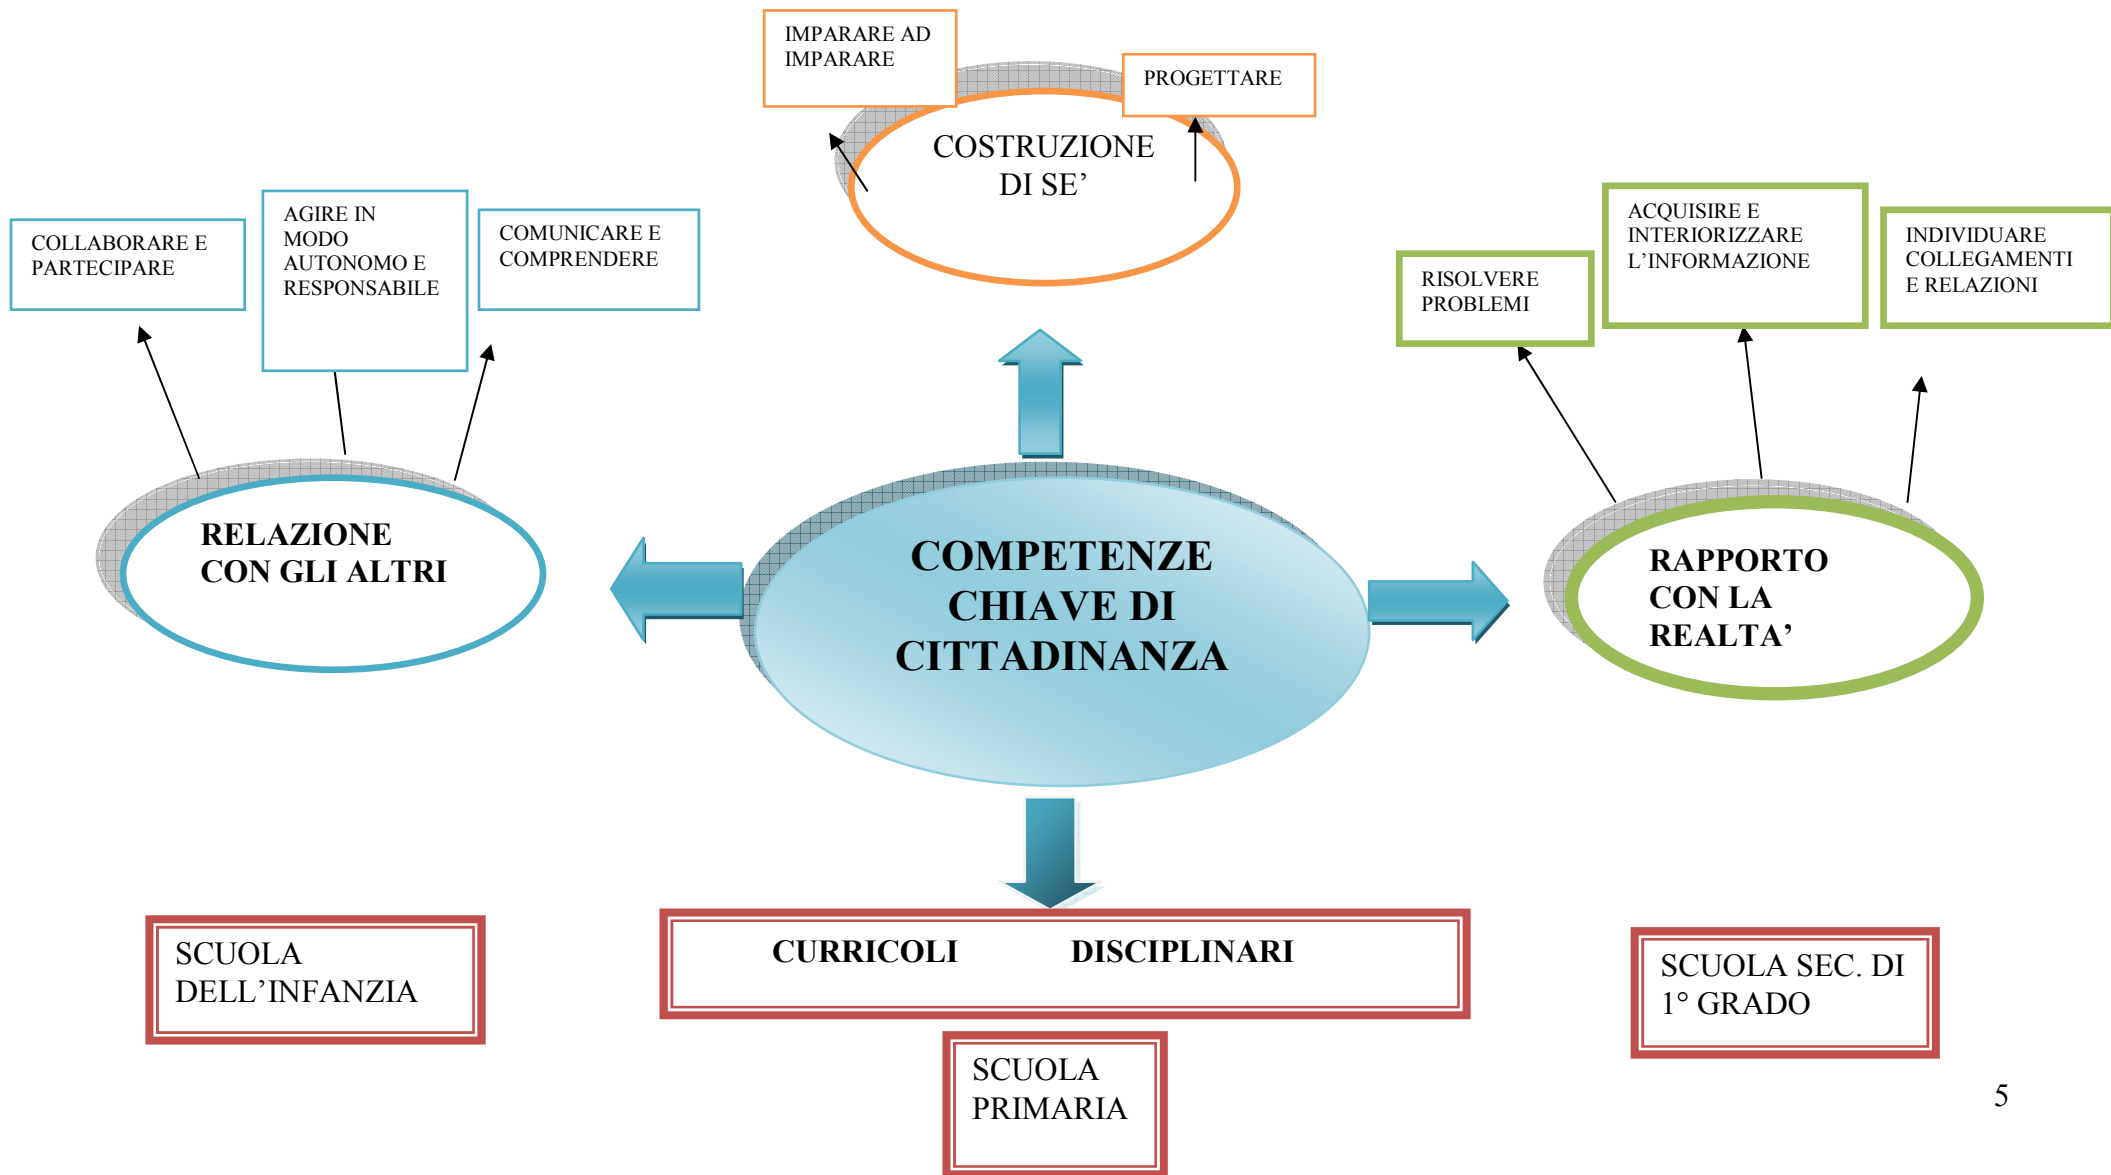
IMPARARE AD IMPARARE

PROGETTARE

COSTRUZIONE DI SE'

COLLABORARE E PARTECIPARE

AGIRE IN MODO AUTONOMO E RESPONSABILE

COMUNICARE E COMPRENDERE

RISOLVERE PROBLEMI

ACQUISIRE E INTERIORIZZARE L'INFORMAZIONE

INDIVIDUARE COLLEGAMENTI E RELAZIONI

RELAZIONE CON GLI ALTRI

COMPETENZE CHIAVE DI CITTADINANZA

RAPPORTO CON LA REALTA'

SCUOLA DELL'INFANZIA

CURRICOLI DISCIPLINARI

SCUOLA SEC. DI 1° GRADO

SCUOLA PRIMARIA

5